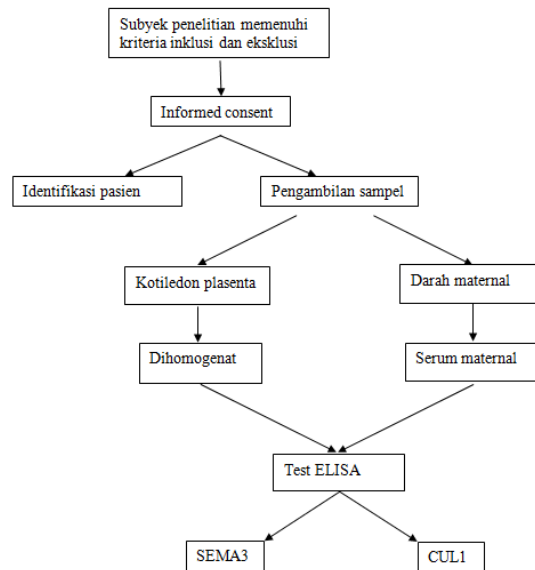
Subyek penelitian memenuhi kriteria inklusi dan eksklusi

Informed consent

Identifikasi pasien

Pengambilan sampel

Kotiledon plasenta

Darah maternal

Dihomogenat

Serum maternal

Test ELISA

SEMA3

CUL1